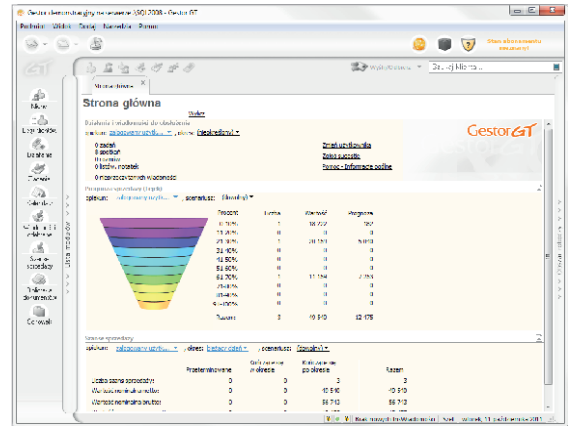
Gestor abonamentowy nieaktywny (SQL) 2008 - Gestor GT

Podmiot Widok Narzędzia Nawigacja Pomoc

Status abonamentu: nieaktywny

Wyszukiwanie Szukaj klienta...

Strona główna

Strona główna

Działania i wiadomości do obsłużenia

Zmień użytkownika
Szybki podgląd
Pomoc - Informacje ogólne

GestorGT

0 zadań
0 spotkań
0 rozmów
0 listów, e-maili

0 nieprzeczytanych wiadomości

Prognoza sprzedaży

| Procent | Liczba | Wartość | Prognoza |
|---|---|---|---|
| 0-10% | 1 | 18 722 | 187 |
| 11-20% | 0 | 0 | 0 |
| 21-30% | 1 | 21 180 | 5 659 |
| 31-40% | 0 | 0 | 0 |
| 41-50% | 0 | 0 | 0 |
| 51-60% | 0 | 0 | 0 |
| 61-70% | 1 | 11 134 | 7 793 |
| 71-80% | 0 | 0 | 0 |
| 81-90% | 0 | 0 | 0 |
| 91-100% | 0 | 0 | 0 |
| Razem | 3 | 49 910 | 13 178 |

Szanse sprzedaży

| | Przeterminowane | Szanse w okresie | Kończące się po okresie | Razem |
|---|---|---|---|---|
| Liczba szans sprzedaży | 0 | 0 | 3 | 3 |
| Wartość nominalna brutto | 0 | 0 | 49 910 | 49 910 |
| Wartość nominalna brutto | 0 | 0 | 56 712 | 56 712 |